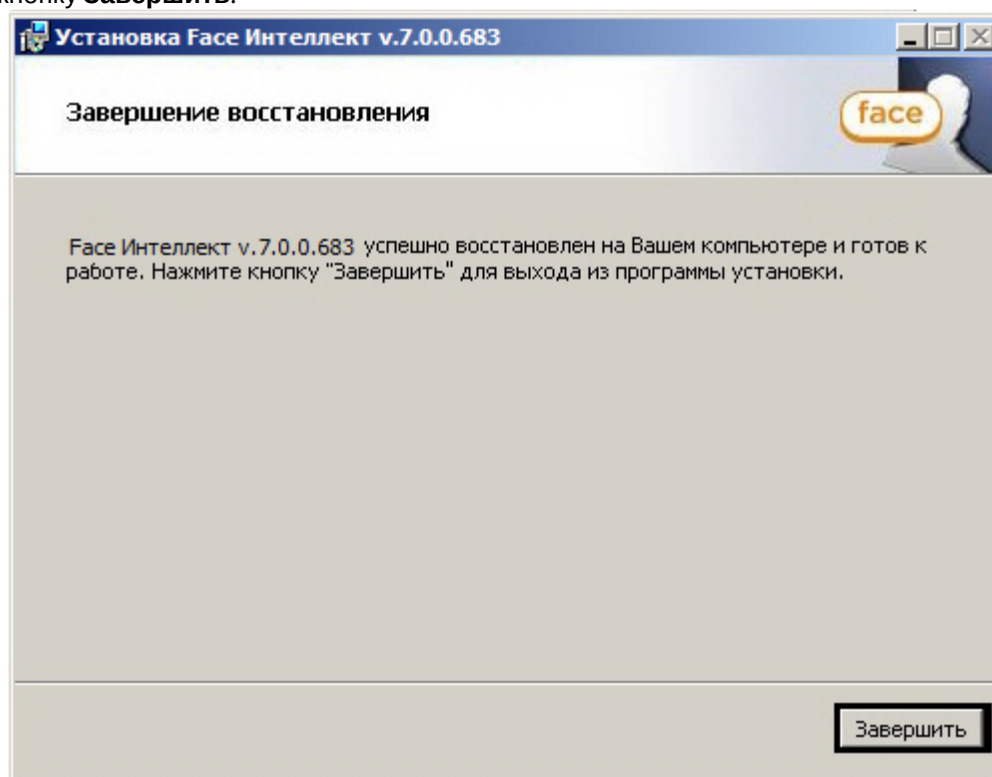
кнопку **Завершить**.

Установка Face Интеллект v.7.0.0.683

Завершение восстановления

face

Face Интеллект v.7.0.0.683 успешно восстановлен на Вашем компьютере и готов к работе. Нажмите кнопку "Завершить" для выхода из программы установки.

Завершить